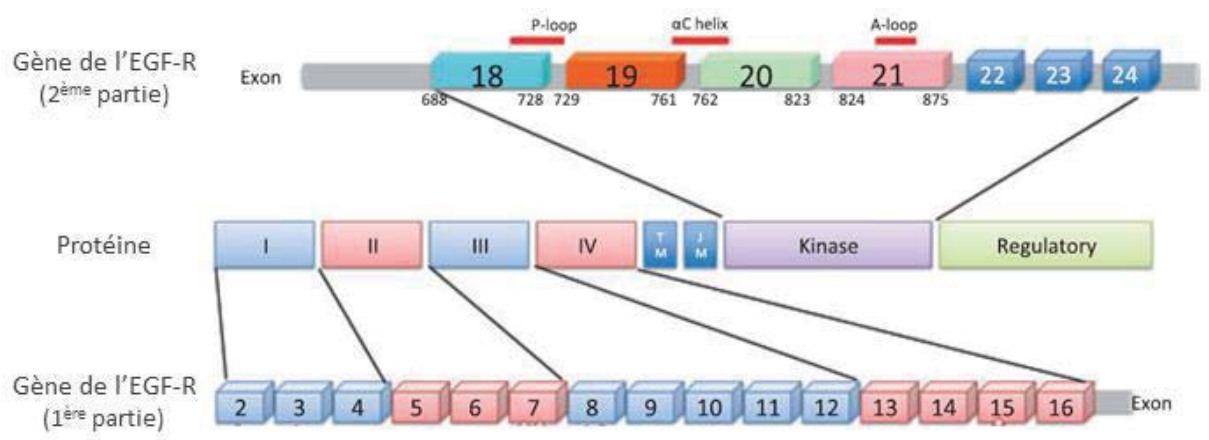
Gène de l'EGF-R (2$^{ème}$ partie)

P-loop

αC helix

A-loop

Exon

18

19

20

21

22

23

24

688

728

729

761

762

823

824

875

Protéine

I

II

III

IV

T M

J M

Kinase

Regulatory

Gène de l'EGF-R (1$^{ère}$ partie)

2

3

4

5

6

7

8

9

10

11

12

13

14

15

16

Exon